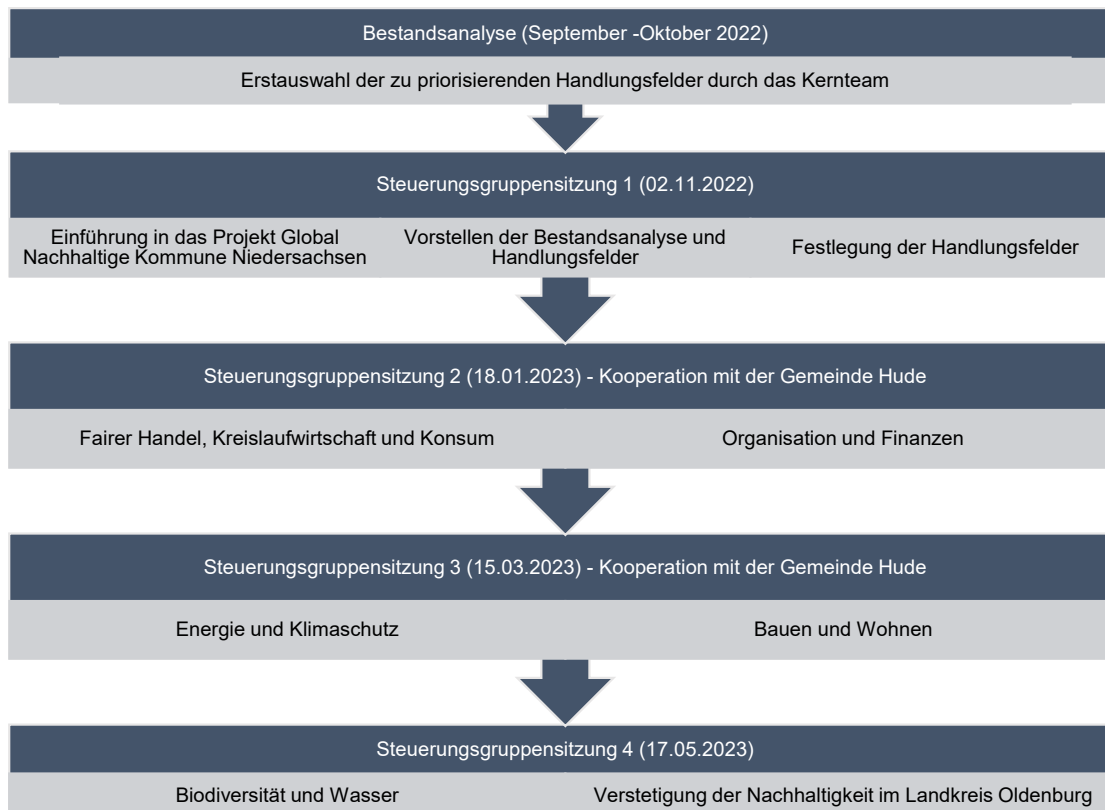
Bestandsanalyse (September -Oktober 2022)

Erstauswahl der zu priorisierenden Handlungsfelder durch das Kernteam

Steuerungsgruppensitzung 1 (02.11.2022)

Einführung in das Projekt Global Nachhaltige Kommune Niedersachsen

Vorstellen der Bestandsanalyse und Handlungsfelder

Festlegung der Handlungsfelder

Steuerungsgruppensitzung 2 (18.01.2023) - Kooperation mit der Gemeinde Hude

Fairer Handel, Kreislaufwirtschaft und Konsum

Organisation und Finanzen

Steuerungsgruppensitzung 3 (15.03.2023) - Kooperation mit der Gemeinde Hude

Energie und Klimaschutz

Bauen und Wohnen

Steuerungsgruppensitzung 4 (17.05.2023)

Biodiversität und Wasser

Verstetigung der Nachhaltigkeit im Landkreis Oldenburg